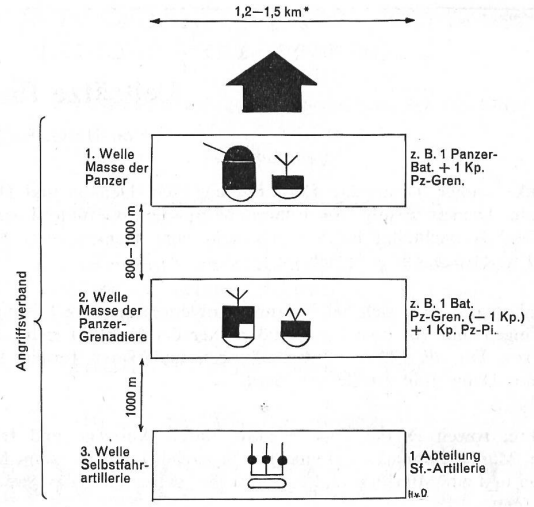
1,2—1,5 km*

1. Welle
Masse der
Panzer

z. B. 1 Panzer-
Bat. + 1 Kp.
Pz-Gren.

800—1000 m

Angriffsverband

2. Welle
Masse der
Panzer-
Grenadiere

z. B. 1 Bat.
Pz-Gren. (— 1 Kp.)
+ 1 Kp. Pz-Pi.

1000 m

3. Welle
Selbstfahr-
artillerie

1 Abteilung
Sf.-Artillerie

H.v.D